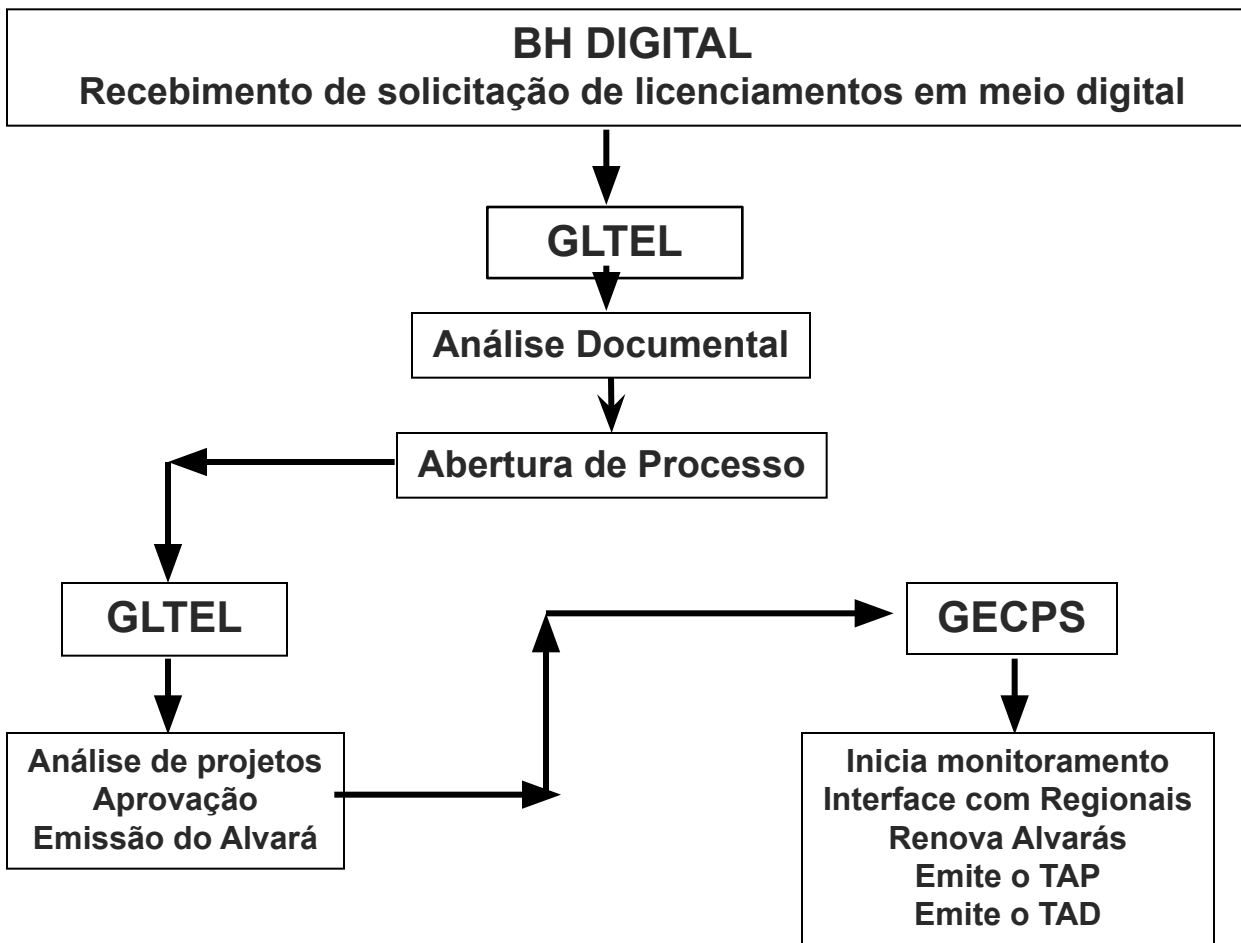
BH DIGITAL
Recebimento de solicitação de licenciamentos em meio digital

GLTEL

Análise Documental

Abertura de Processo

GLTEL

Análise de projetos
Aprovação
Emissão do Alvará

GECPS

Inicia monitoramento
Interface com Regionais
Renova Alvarás
Emite o TAP
Emite o TAD